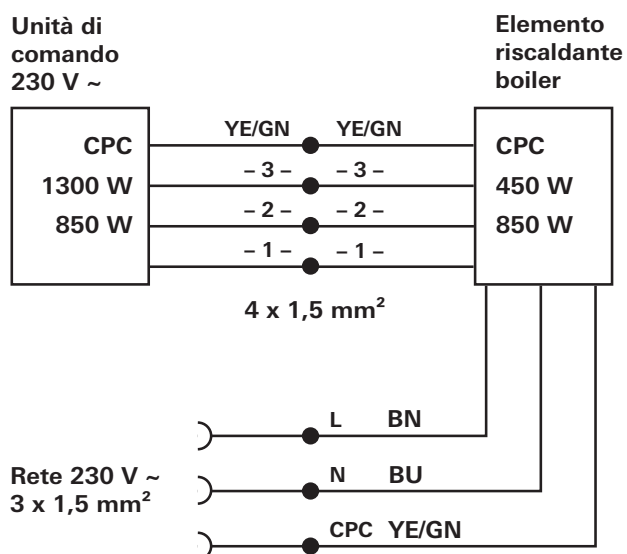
Unità di comando 230 V ~

Elemento riscaldante boiler

CPC
1300 W
850 W

YE/GN YE/GN
– 3 – – 3 –
– 2 – – 2 –
– 1 – – 1 –

CPC
450 W
850 W

4 x 1,5 mm$^2$

L BN

Rete 230 V ~
3 x 1,5 mm$^2$

N BU

CPC YE/GN